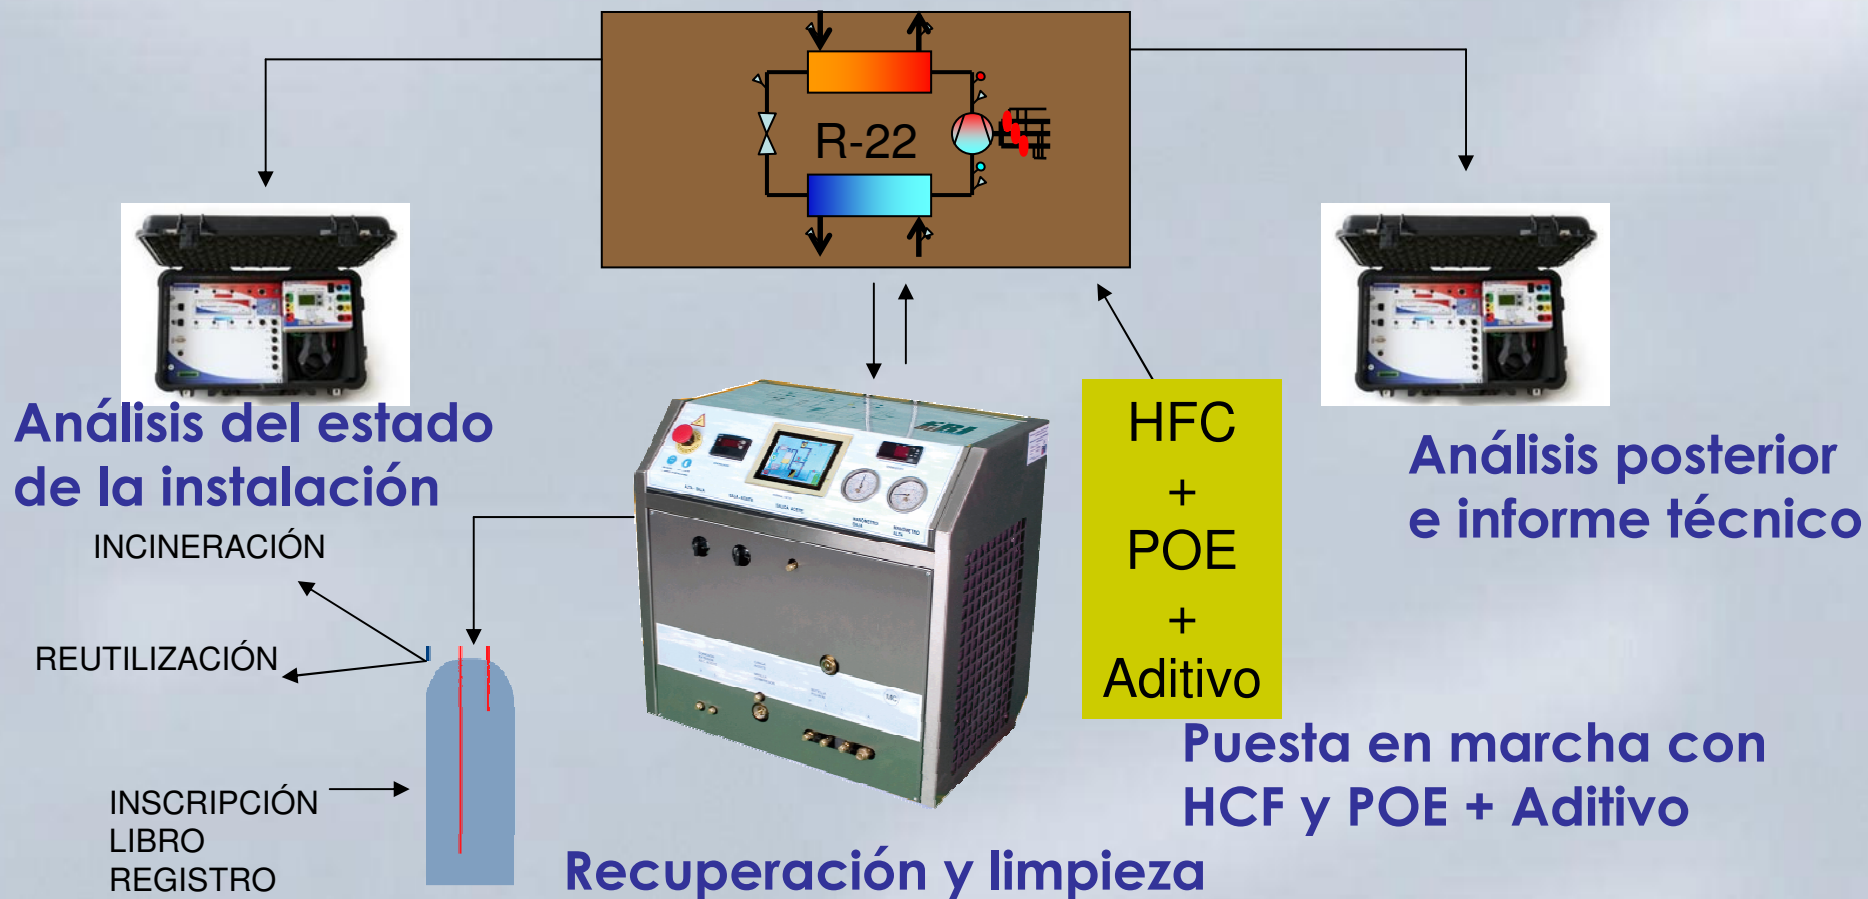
R-22

Análisis del estado de la instalación

Análisis posterior e informe técnico

HFC + POE + Aditivo

INCINERACIÓN

REUTILIZACIÓN

INSCRIPCIÓN LIBRO REGISTRO

Puesta en marcha con HCF y POE + Aditivo

Recuperación y limpieza